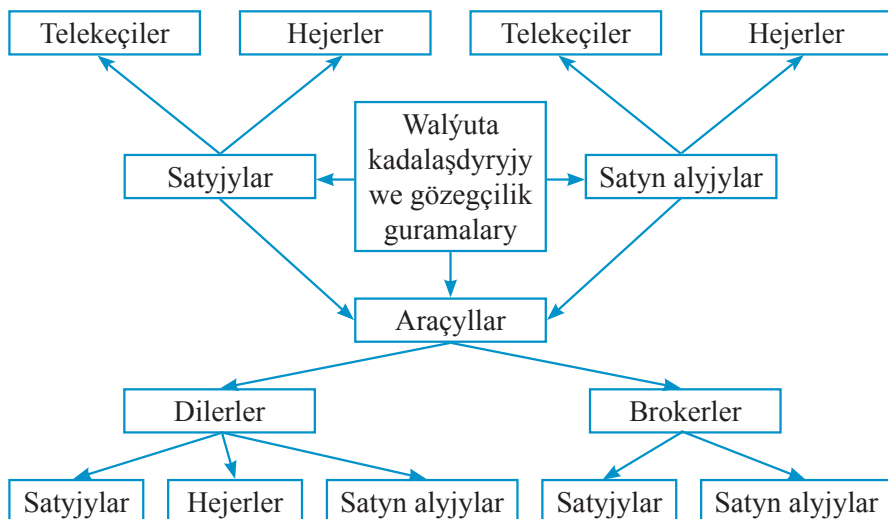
Telekeçiler

Hejerler

Telekeçiler

Hejerler

Satyjylar

Walýuta kadalaşdyryjy we gözegçilik guramalary

Satyn alyjylar

Araçyllar

Dilerler

Brokerler

Satyjylar

Hejerler

Satyn alyjylar

Satyjylar

Satyn alyjylar